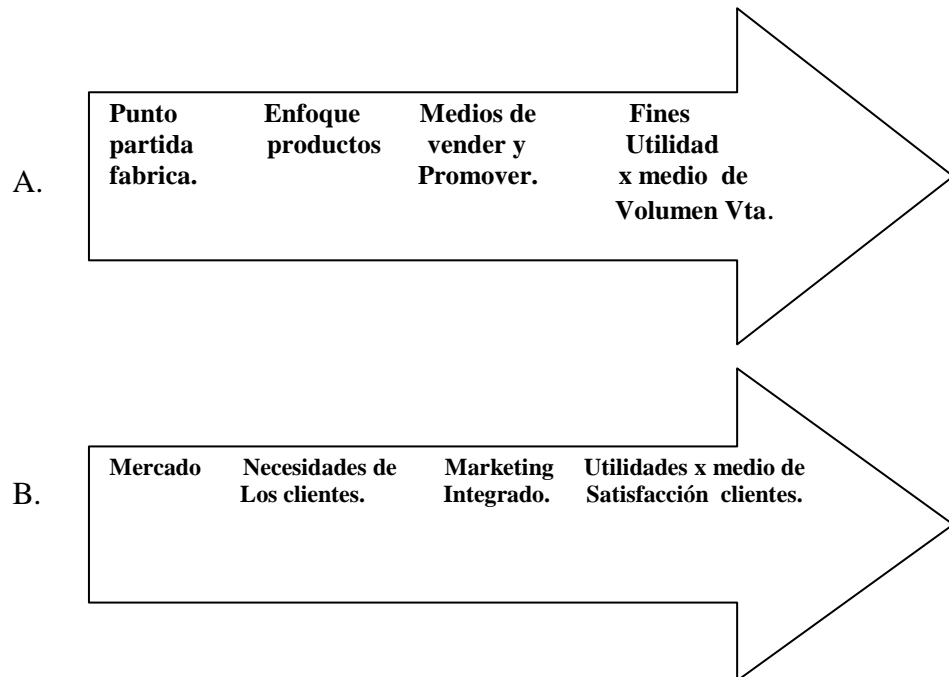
A.

Punto partida fabrica.

Enfoque productos

Medios de vender y Promover.

Fines Utilidad x medio de Volumen Vta.

B.

Mercado

Necesidades de Los clientes.

Marketing Integrado.

Utilidades x medio de Satisfacción clientes.